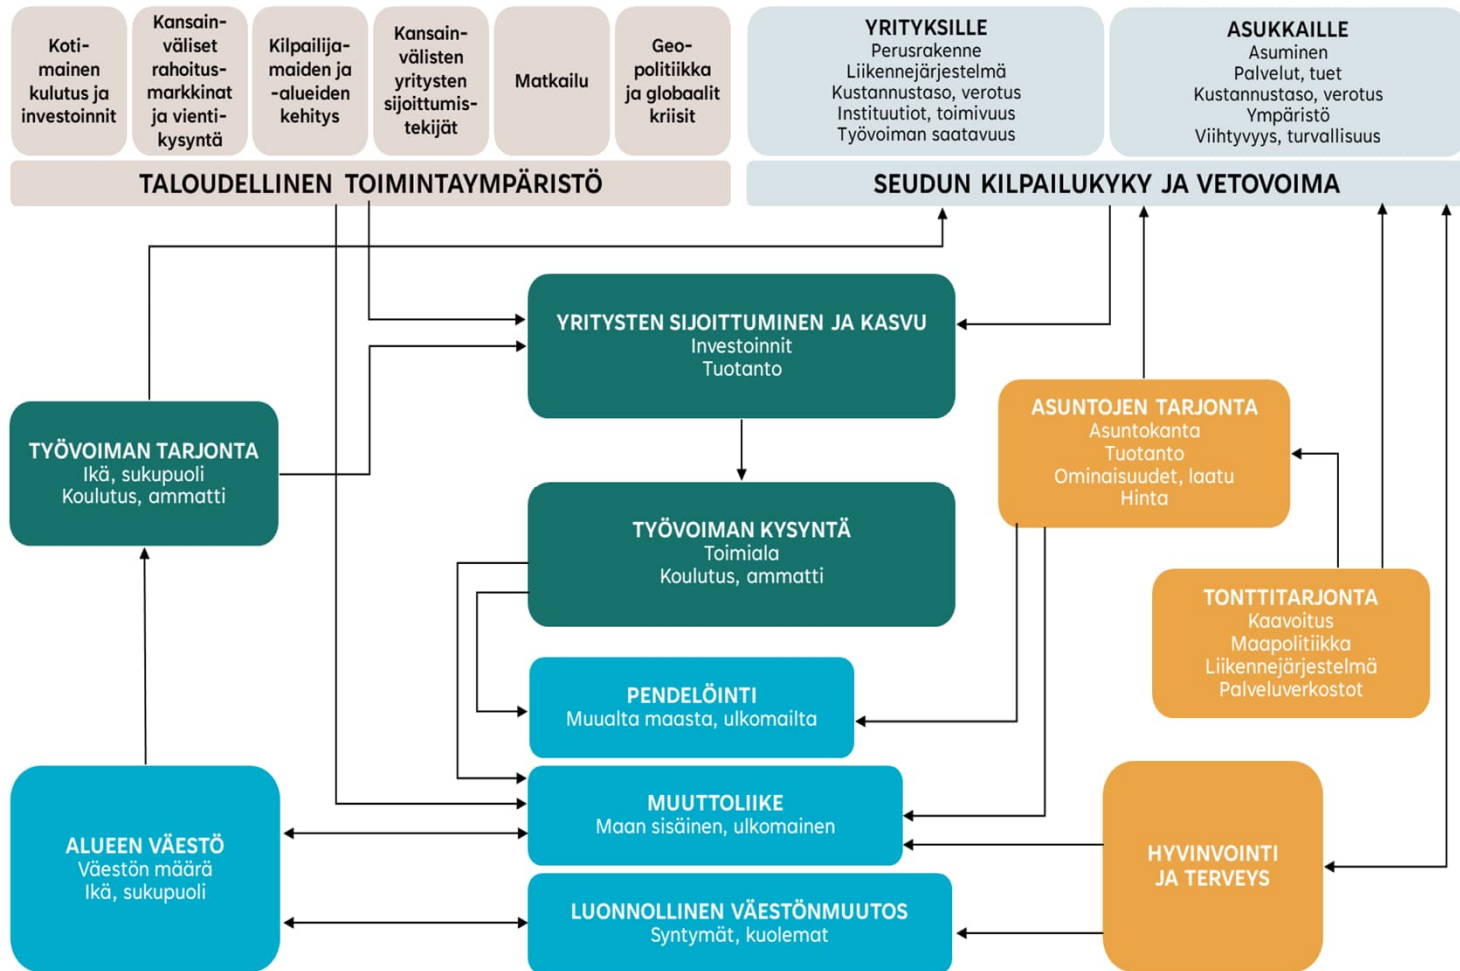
Kotimainen kulutus ja investoinnit

Kansainväliset rahoitusmarkkinat ja vientikysyntä

Kilpailijamaiden ja -alueiden kehitys

Kansainvälisten yritysten sijoittumistekijät

Matkailu

Geopolitiikka ja globaalit kriisit

TALOUDELLINEN TOIMINTAYMPÄRISTÖ

YRITYKSILLE
Perusrakenne
Liikennejärjestelmä
Kustannustaso, verotus
Instituutiot, toimivuus
Työvoiman saatavuus

ASUKKAILLE
Asuminen
Palvelut, tuet
Kustannustaso, verotus
Ympäristö
Viihtyvyys, turvallisuus

SEUDUN KILPAILUKYKY JA VETOVOIMA

YRITYSTEN SIJOITTUMINEN JA KASVU
Investoinnit
Tuotanto

TYÖVOIMAN TARJONTA
Ikä, sukupuoli
Koulutus, ammatti

ASUNTOJEN TARJONTA
Asuntokanta
Tuotanto
Ominaisuudet, laatu
Hinta

TYÖVOIMAN KYSYNTÄ
Toimiala
Koulutus, ammatti

TONTTITARJONTA
Kaavoitus
Maapolitiikka
Liikennejärjestelmä
Palveluverkostot

PENDELÖINTI
Muualta maasta, ulkomailta

MUUTTOLIIKE
Maan sisäinen, ulkomainen

ALUEEN VÄESTÖ
Väestön määrä
Ikä, sukupuoli

HYVINVOINTI JA TERVEYS

LUONNOLLINEN VÄESTÖNMUUTOS
Syntymät, kuolemat